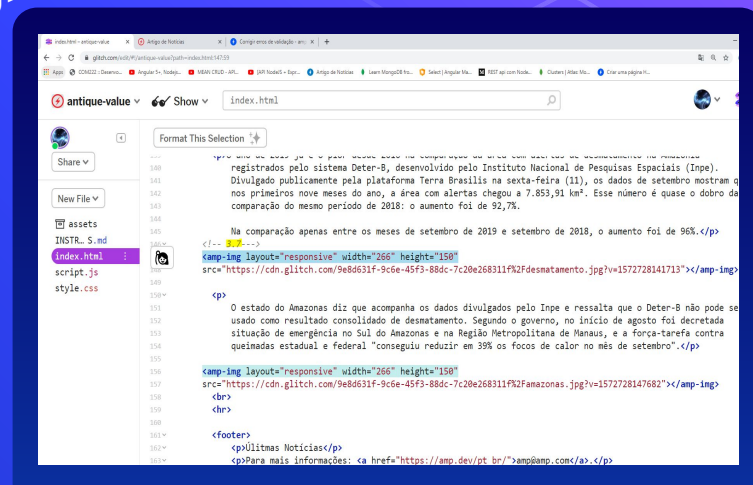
index.html – antique-value × Artigo de Notícias × Corrigir erros de validação - am × +

glitch.com/edit/#!/antique-value?path=index.html:147:59

Apps COM222 :: Desenvo... Angular 5+, Nodejs... MEAN CRUD - API... (AP) NodeJS + Expr... Artigo de Notícias Learn MongoDB fro... Select | Angular Ma... REST api com Node... Clusters | Atlas: Mo... Criar uma página H...

antique-value Show index.html

Share

New File

assets
INSTR... S.md
index.html
script.js
style.css

Format This Selection

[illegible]
140 registrados pelo sistema Deter-B, desenvolvido pelo Instituto Nacional de Pesquisas Espaciais (Inpe).
141 Divulgado publicamente pela plataforma Terra Brasilis na sexta-feira (11), os dados de setembro mostram q
142 nos primeiros nove meses do ano, a área com alertas chegou a 7.853,91 km². Esse número é quase o dobro da
143 comparação do mesmo período de 2018: o aumento foi de 92,7%.
144
145
146 Na comparação apenas entre os meses de setembro de 2019 e setembro de 2018, o aumento foi de 96%.</p>
<!-- 3.7--->
<amp-img layout="responsive" width="266" height="150"
src="https://cdn.glitch.com/9e8d631f-9c6e-45f3-88dc-7c20e268311f%2Fdesmatamento.jpg?v=1572728141713"></amp-img>
149
150 <p>
151 O estado do Amazonas diz que acompanha os dados divulgados pelo Inpe e ressalta que o Deter-B não pode se
152 usado como resultado consolidado de desmatamento. Segundo o governo, no início de agosto foi decretada
153 situação de emergência no Sul do Amazonas e na Região Metropolitana de Manaus, e a força-tarefa contra
154 queimadas estadual e federal "conseguiu reduzir em 39% os focos de calor no mês de setembro".</p>
155
<amp-img layout="responsive" width="266" height="150"
src="https://cdn.glitch.com/9e8d631f-9c6e-45f3-88dc-7c20e268311f%2Famazonas.jpg?v=1572728147682"></amp-img>
<br>
<hr>
160
161 <footer>
162 <p>Últimas Notícias</p>
163 <p>Para mais informações: <a href="https://amp.dev/pt_br/">amp@amp.com</a>.</p>